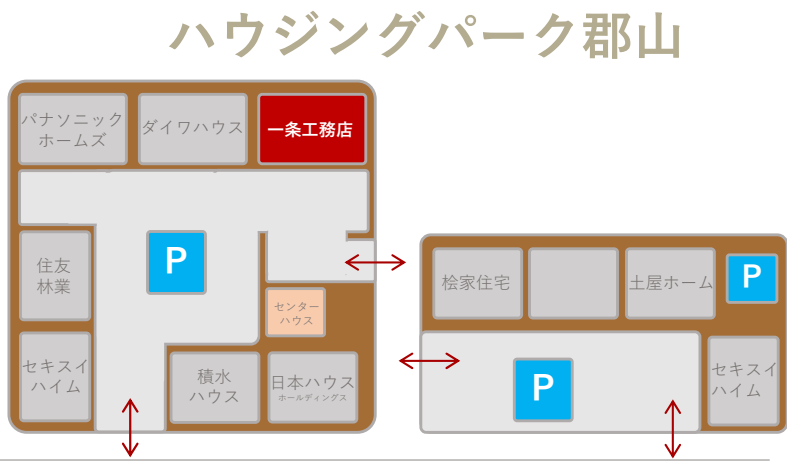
ハウジングパーク郡山

パナソニック ホームズ

ダイワハウス

一条工務店

P

住友 林業

センター ハウス

セキスイ ハイム

積水 ハウス

日本ハウス ホールディングス

桧家住宅

土屋ホーム

P

P

セキスイ ハイム